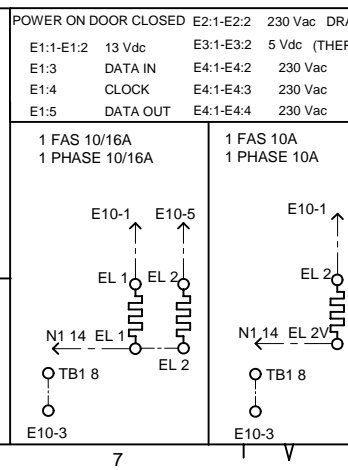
POWER ON DOOR CLOSED E2:1-E2:2 230 Vac DRA

E1:1-E1:2 13 Vdc E3:1-E3:2 5 Vdc (THER

E1:3 DATA IN E4:1-E4:2 230 Vac

E1:4 CLOCK E4:1-E4:3 230 Vac

E1:5 DATA OUT E4:1-E4:4 230 Vac

1 FAS 10/16A
1 PHASE 10/16A

E10-1 E10-5

EL 1 EL 2

N1 14 EL 1

EL 2

TB1 8

E10-3

1 FAS 10A
1 PHASE 10A

E10-1

EL 2

N1 14 EL 2

TB1 8

E10-3

7